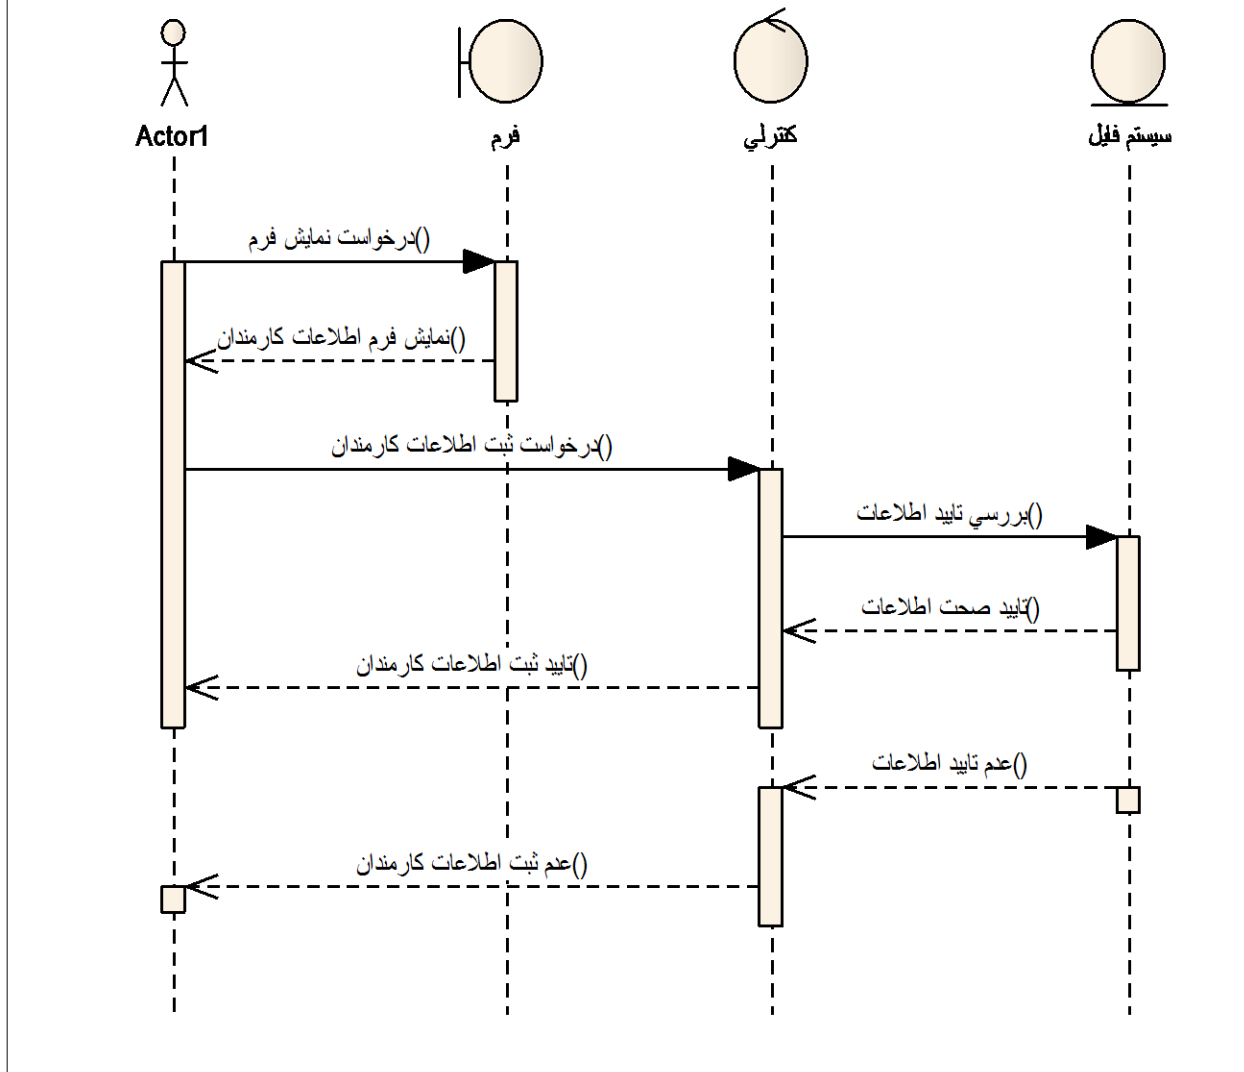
Actor1
فرم
کنترلي
سيستم فايل

درخواست نمايش فرم()
نمايش فرم اطلاعات کارمندان()
درخواست ثبت اطلاعات کارمندان()
بررسي تاييد اطلاعات()
تاييد صحت اطلاعات()
تاييد ثبت اطلاعات کارمندان()
عدم تاييد اطلاعات()
عدم ثبت اطلاعات کارمندان()